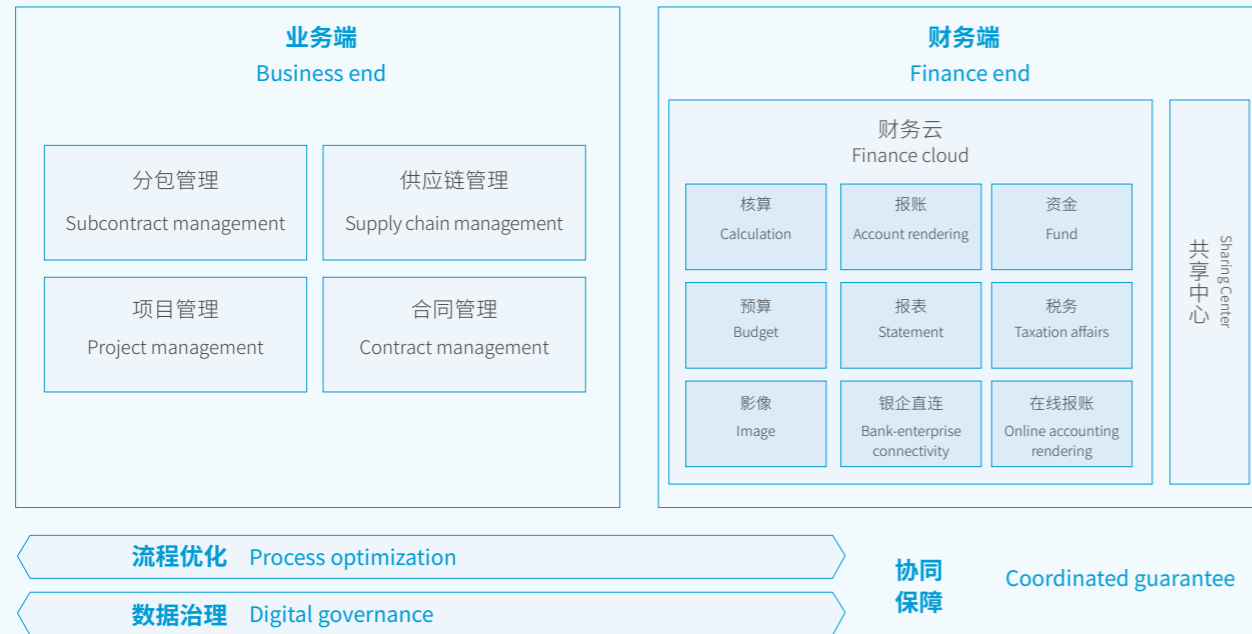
业务端
Business end

分包管理
Subcontract management

供应链管理
Supply chain management

项目管理
Project management

合同管理
Contract management

财务端
Finance end

财务云
Finance cloud

核算
Calculation

报账
Account rendering

资金
Fund

预算
Budget

报表
Statement

税务
Taxation affairs

影像
Image

银企直连
Bank-enterprise connectivity

在线报账
Online accounting rendering

共享中心
Sharing Center

流程优化 Process optimization

数据治理 Digital governance

协同保障

Coordinated guarantee